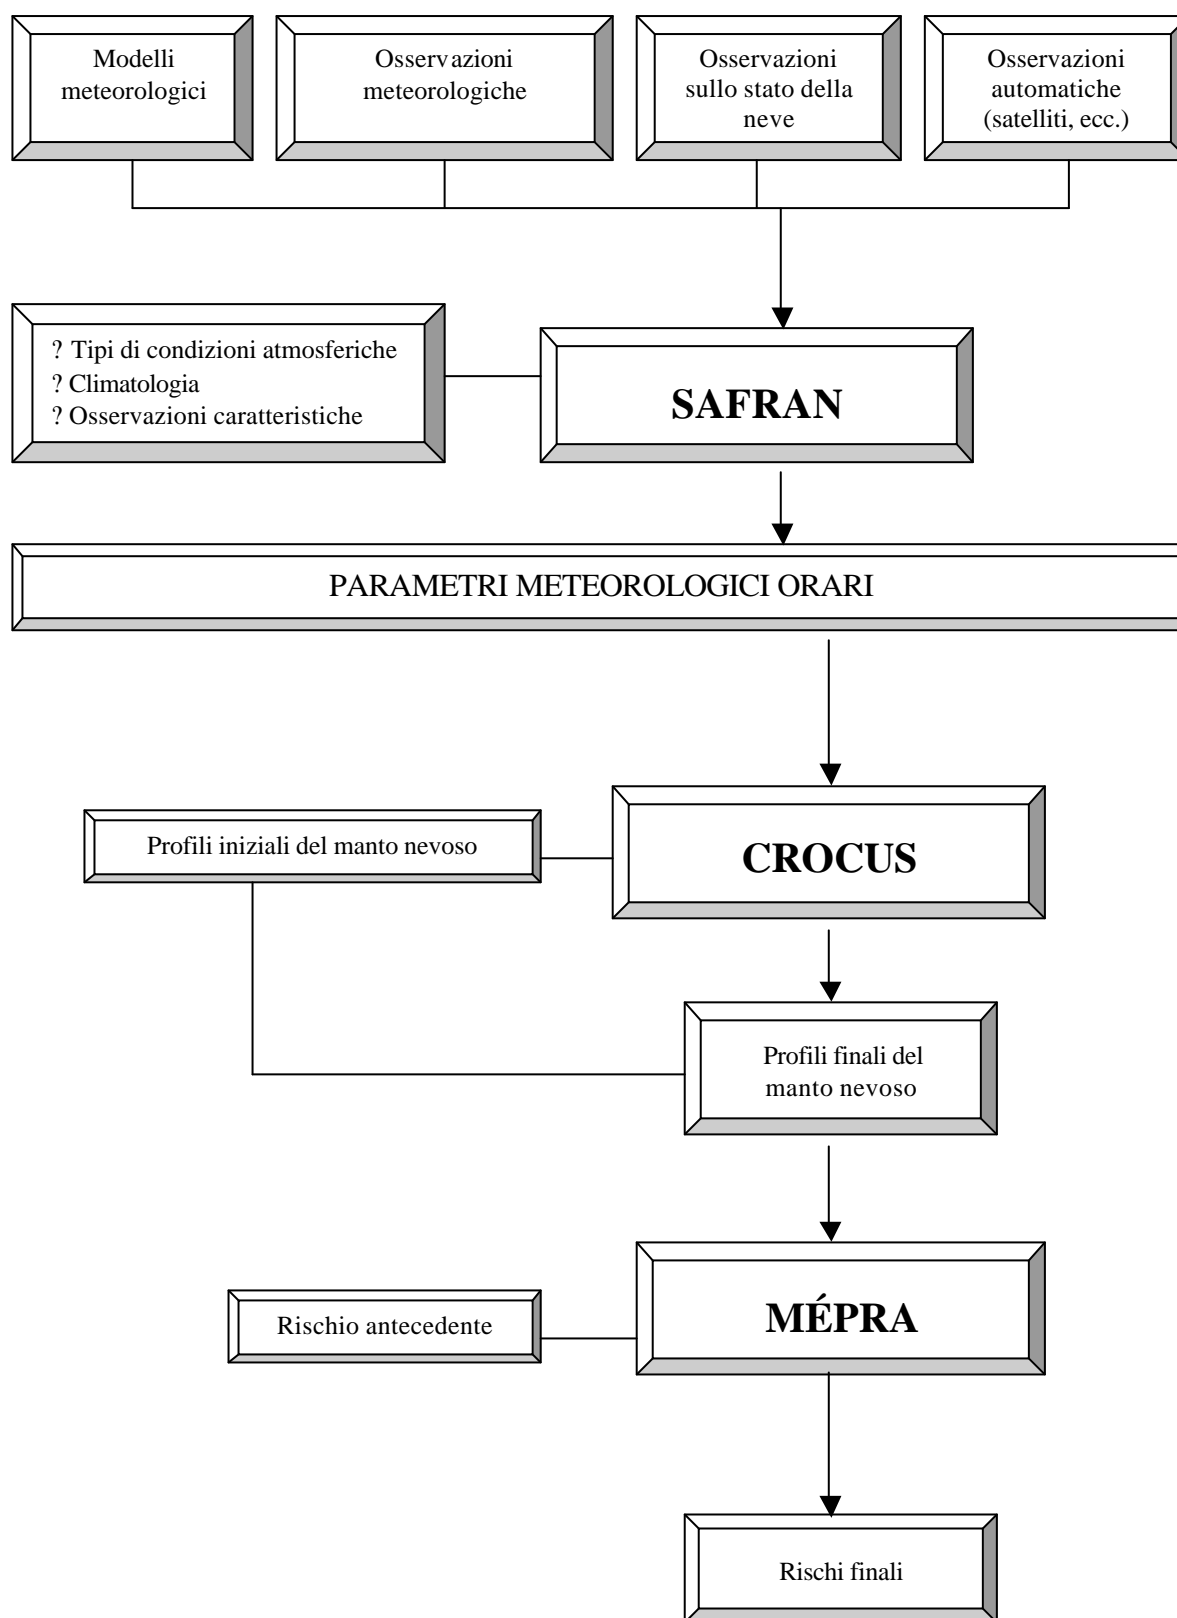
Modelli meteorologici

Osservazioni meteorologiche

Osservazioni sullo stato della neve

Osservazioni automatiche (satelliti, ecc.)

? Tipi di condizioni atmosferiche
? Climatologia
? Osservazioni caratteristiche

SAFRAN

PARAMETRI METEOROLOGICI ORARI

Profili iniziali del manto nevoso

CROCUS

Profili finali del manto nevoso

Rischio antecedente

MÉPRA

Rischi finali